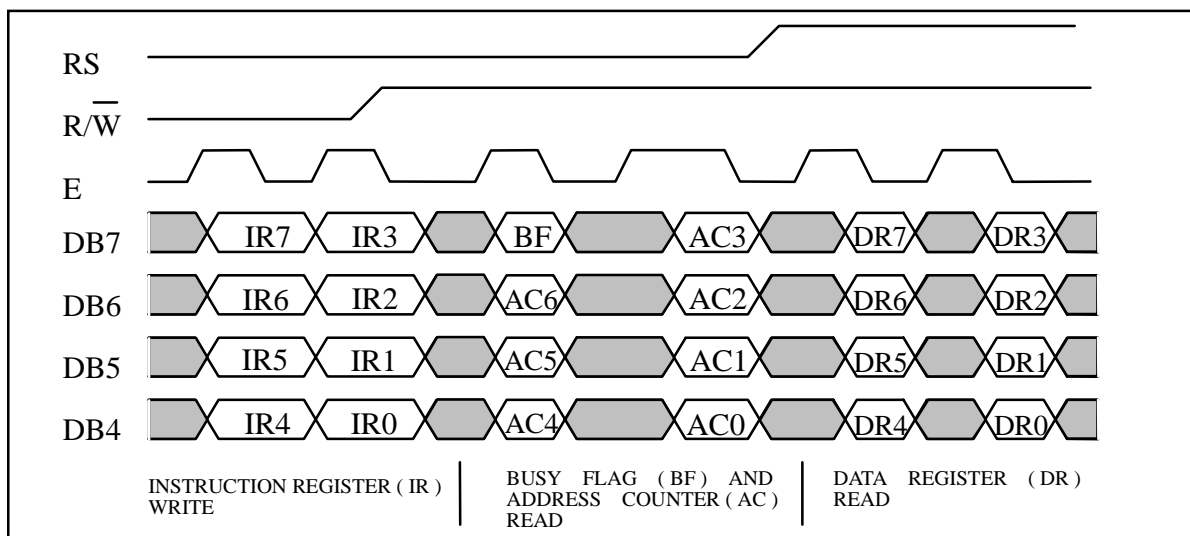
RS

$R/\overline{W}$

E

DB7 IR7 IR3 BF AC3 DR7 DR3

DB6 IR6 IR2 AC6 AC2 DR6 DR2

DB5 IR5 IR1 AC5 AC1 DR5 DR1

DB4 IR4 IR0 AC4 AC0 DR4 DR0

INSTRUCTION REGISTER ( IR ) WRITE

BUSY FLAG ( BF ) AND ADDRESS COUNTER ( AC ) READ

DATA REGISTER ( DR ) READ